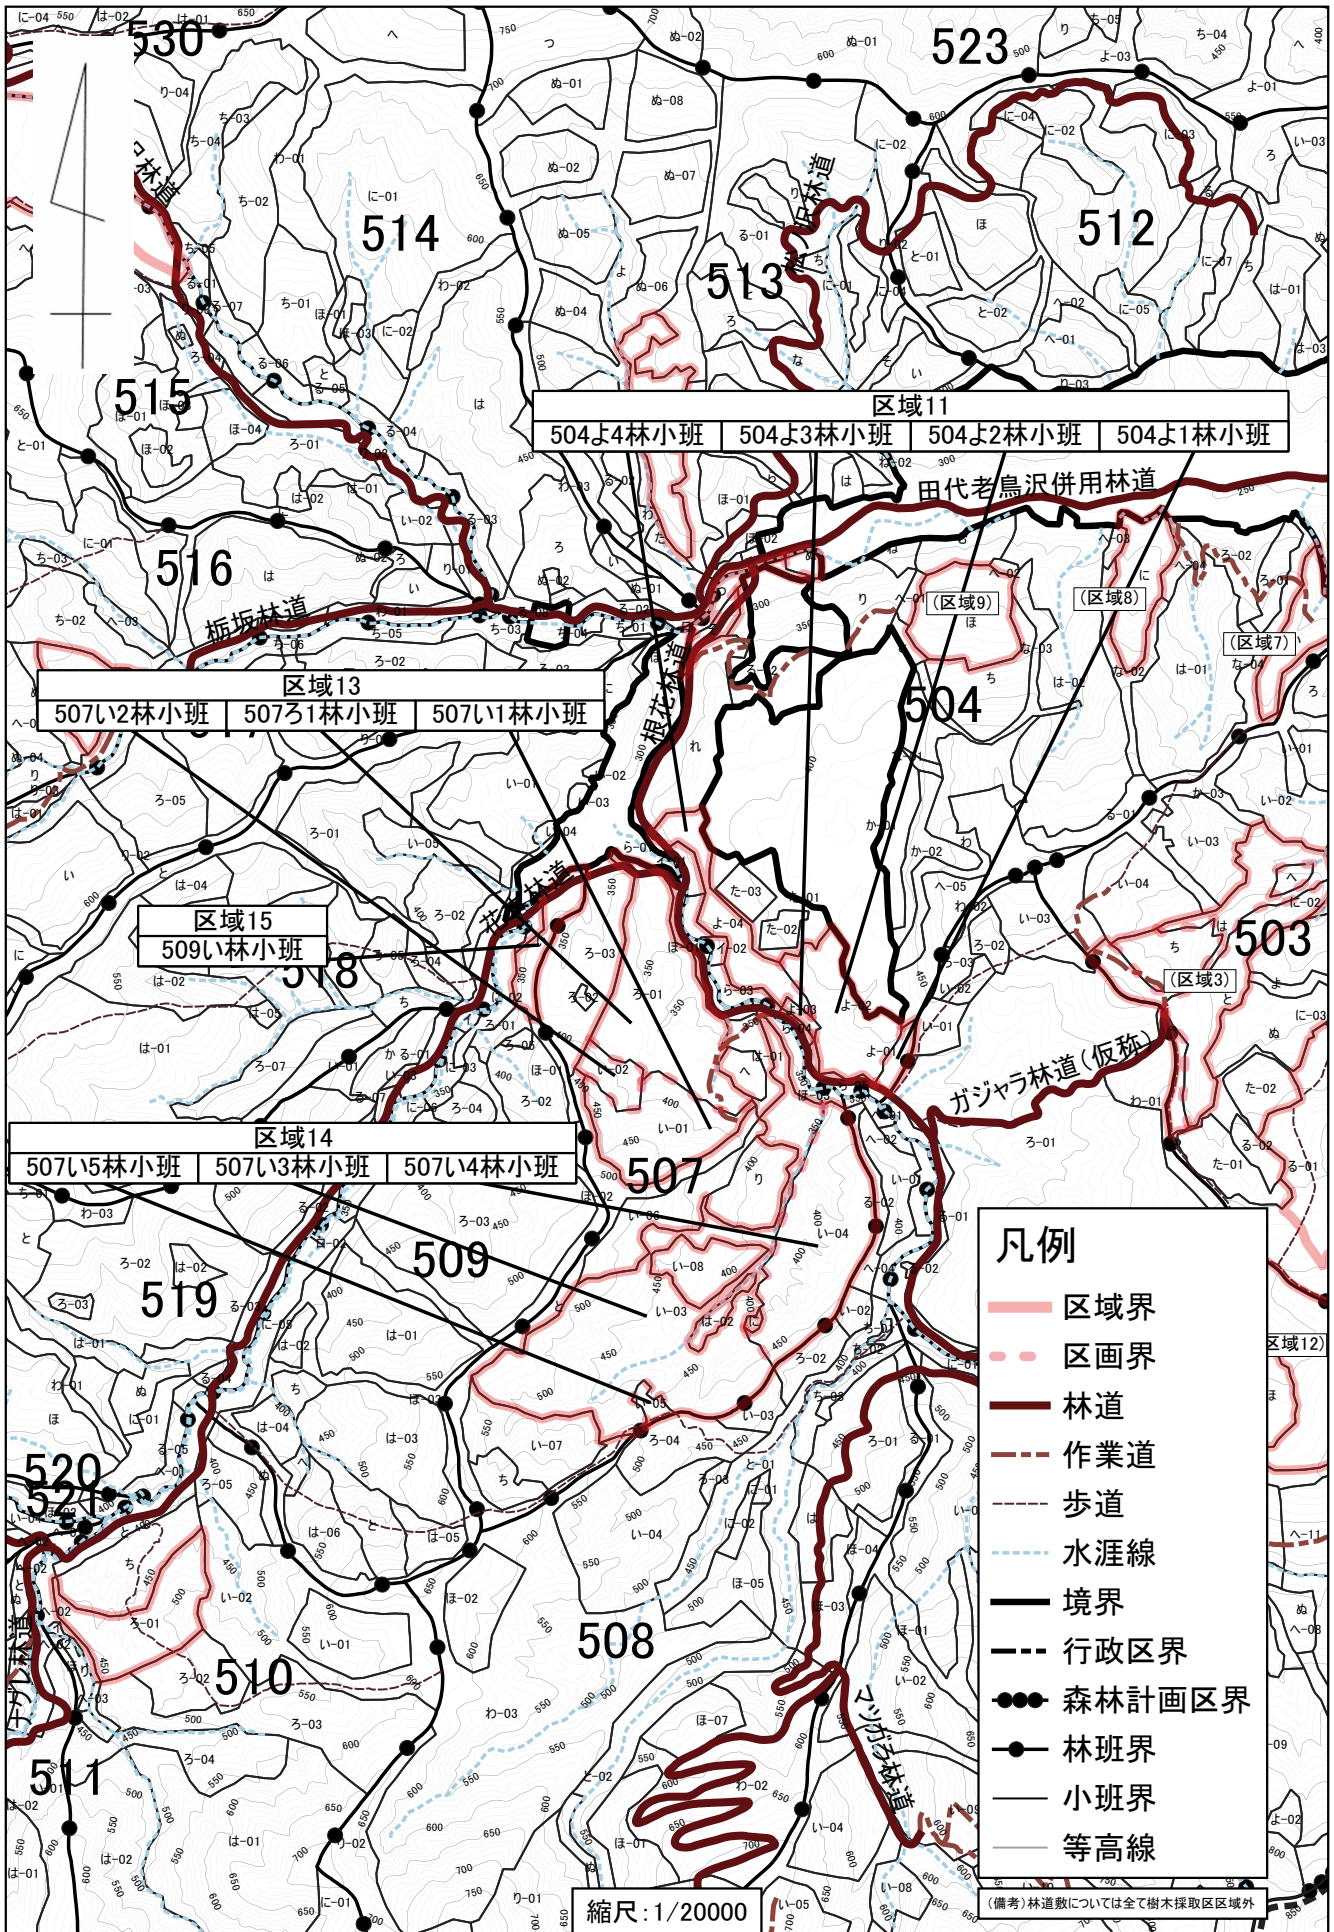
530
514
515
516
523
512
513
504
503
507
509
519
518
520
521
510
511
508

区域11
| 504よ4林小班 | 504よ3林小班 | 504よ2林小班 | 504よ1林小班 |
|---|---|---|---|

区域13
| 507い2林小班 | 507ろ1林小班 | 507い1林小班 |
|---|---|---|

区域15
509い林小班

区域14
| 507い5林小班 | 507い3林小班 | 507い4林小班 |
|---|---|---|

田代老鳥沢併用林道
栃坂林道
根花林道
花林道
ガジャラ林道（仮称）
マツガラ林道

（区域9）
（区域8）
（区域7）
（区域3）
区域12）

凡例
区域界
区画界
林道
作業道
歩道
水涯線
境界
行政区界
森林計画区界
林班界
小班界
等高線

縮尺：1/20000
（備考）林道敷については全て樹木採取区区域外